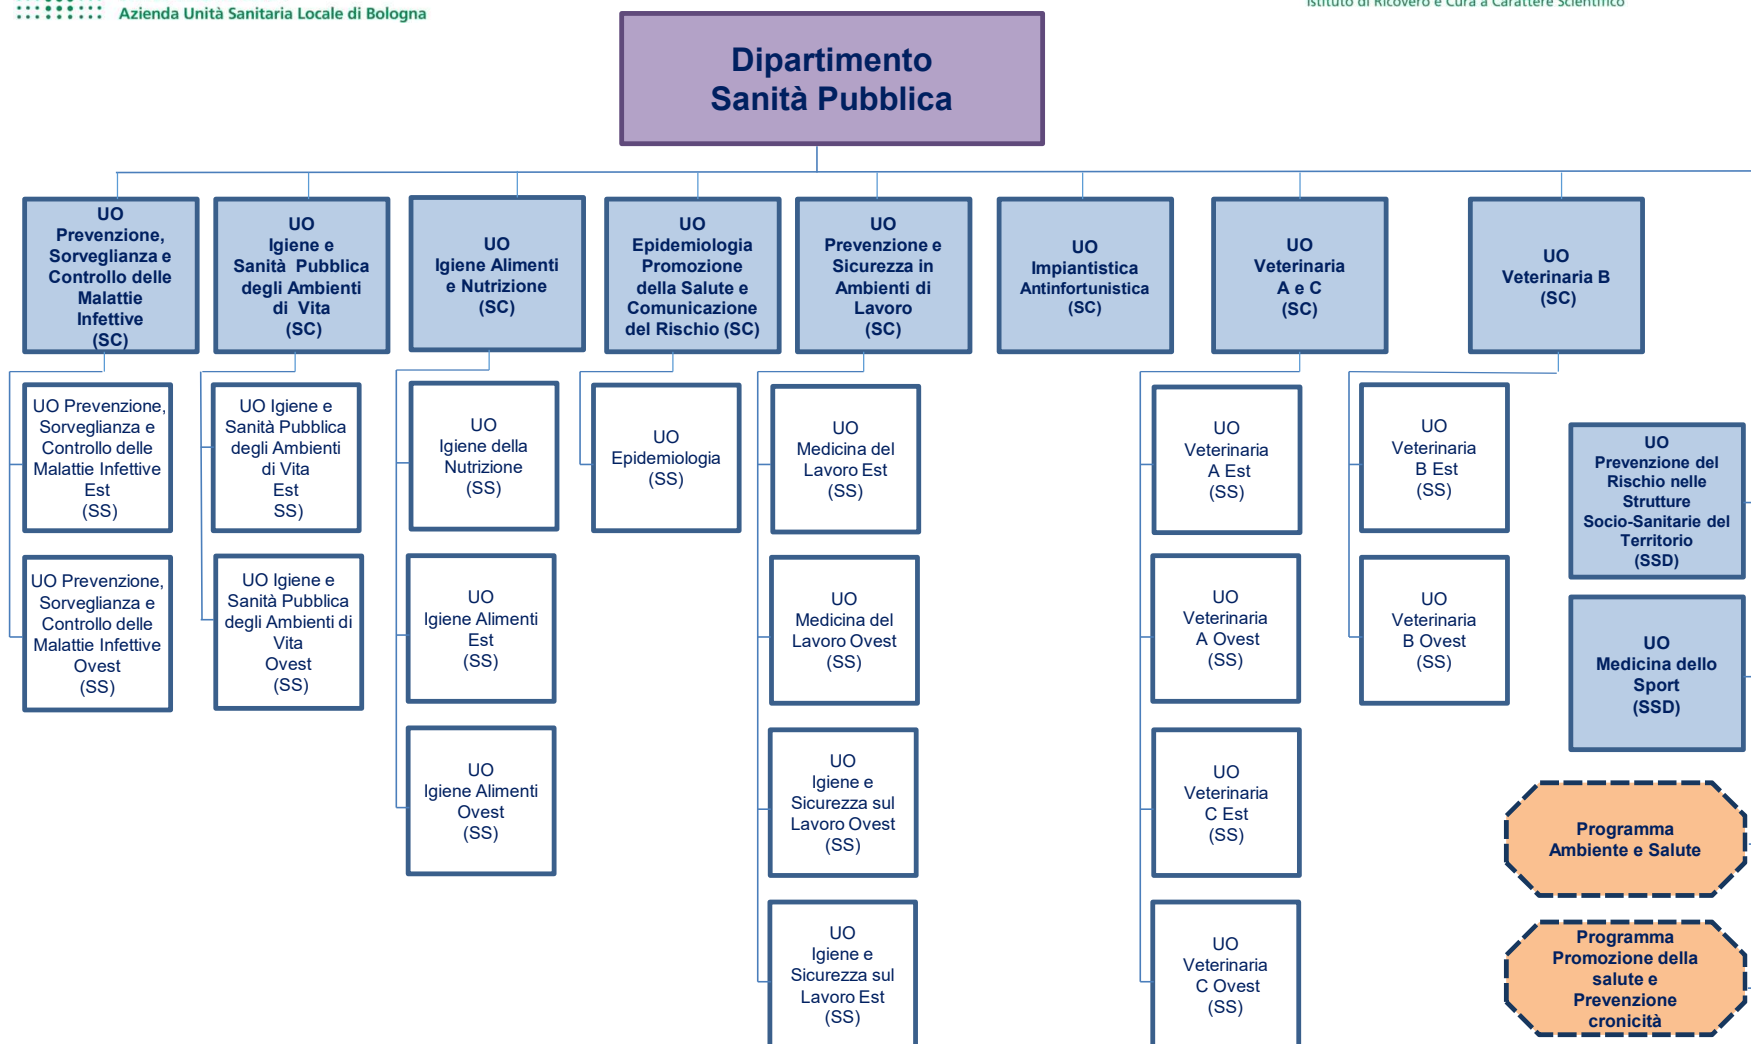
Azienda Unità Sanitaria Locale di Bologna

Istituto di Ricovero e Cura a Carattere Scientifico

Dipartimento Sanità Pubblica

UO Prevenzione, Sorveglianza e Controllo delle Malattie Infettive (SC)

UO Igiene e Sanità Pubblica degli Ambienti di Vita (SC)

UO Igiene Alimenti e Nutrizione (SC)

UO Epidemiologia Promozione della Salute e Comunicazione del Rischio (SC)

UO Prevenzione e Sicurezza in Ambienti di Lavoro (SC)

UO Impiantistica Antinfortunistica (SC)

UO Veterinaria A e C (SC)

UO Veterinaria B (SC)

UO Prevenzione, Sorveglianza e Controllo delle Malattie Infettive Est (SS)

UO Prevenzione, Sorveglianza e Controllo delle Malattie Infettive Ovest (SS)

UO Igiene e Sanità Pubblica degli Ambienti di Vita Est SS)

UO Igiene e Sanità Pubblica degli Ambienti di Vita Ovest (SS)

UO Igiene della Nutrizione (SS)

UO Igiene Alimenti Est (SS)

UO Igiene Alimenti Ovest (SS)

UO Epidemiologia (SS)

UO Medicina del Lavoro Est (SS)

UO Medicina del Lavoro Ovest (SS)

UO Igiene e Sicurezza sul Lavoro Ovest (SS)

UO Igiene e Sicurezza sul Lavoro Est (SS)

UO Veterinaria A Est (SS)

UO Veterinaria A Ovest (SS)

UO Veterinaria C Est (SS)

UO Veterinaria C Ovest (SS)

UO Veterinaria B Est (SS)

UO Veterinaria B Ovest (SS)

UO Prevenzione del Rischio nelle Strutture Socio-Sanitarie del Territorio (SSD)

UO Medicina dello Sport (SSD)

Programma Ambiente e Salute

Programma Promozione della salute e Prevenzione cronicità